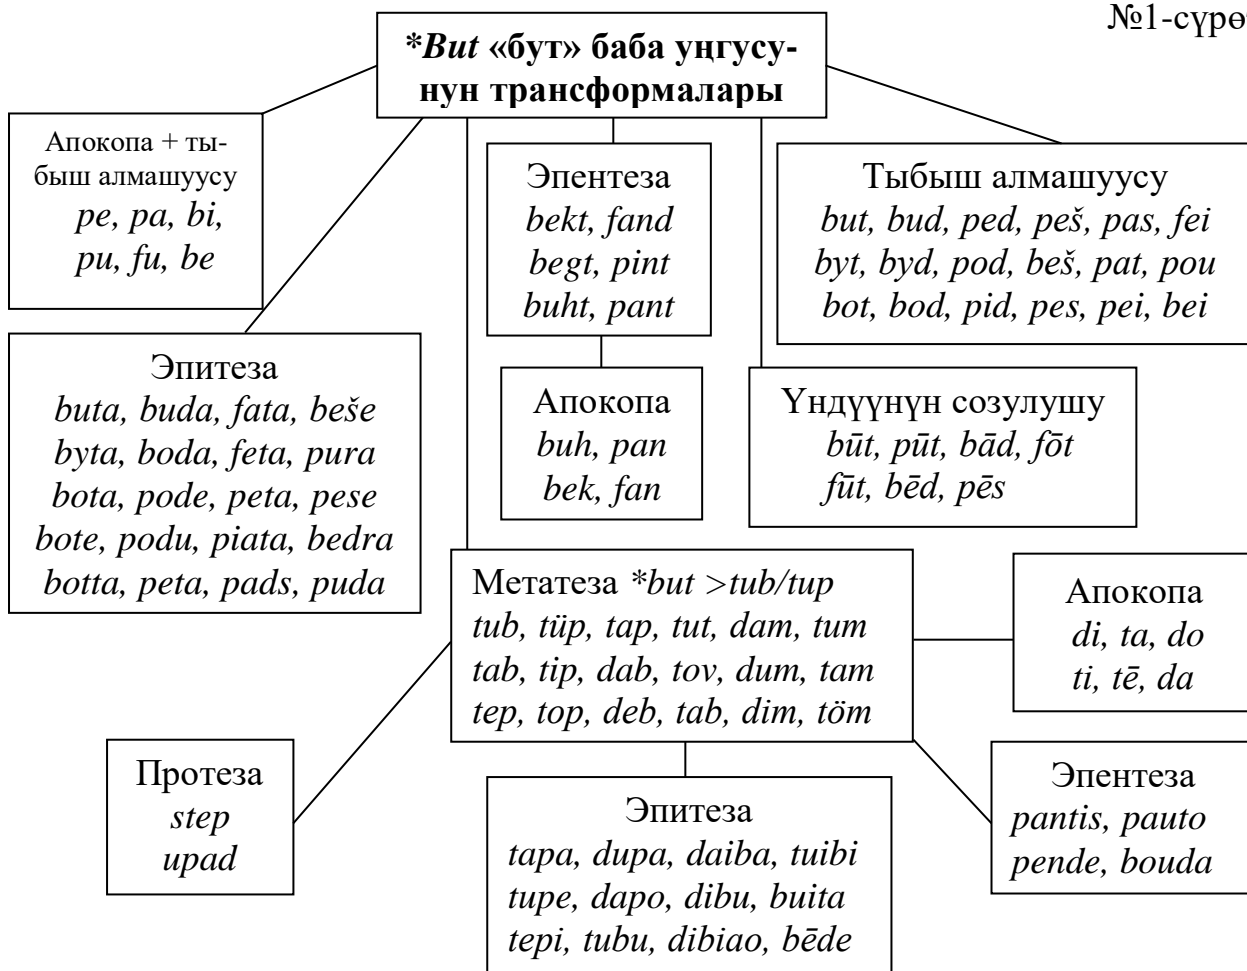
№1-сүрө

*But «бут» баба уңгусунун трансформалары

Апокопа + тыбыш алмашуусу
pe, pa, bi,
pu, fu, be

Эпентеза
bekt, fand
begt, pint
buht, pant

Тыбыш алмашуусу
but, bud, ped, peš, pas, fei
byt, byd, pod, beš, pat, pou
bot, bod, pid, pes, pei, bei

Эпитеза
buta, buda, fata, beše
byta, boda, feta, pura
bota, pode, peta, pese
bote, podu, piata, bedra
botta, peta, pads, puda

Апокопа
buh, pan
bek, fan

Үндүүнүн созулушу
būt, pūt, bād, fōt
fūt, bēd, pēs

Метатеза *but >tub/tup
tub, tüp, tap, tut, dam, tum
tab, tip, dab, tov, dum, tam
tep, top, deb, tab, dim, töm

Апокопа
di, ta, do
ti, tē, da

Протеза
step
upad

Эпитеза
tapa, dupa, daiba, tuibi
tupe, dapo, dibu, buita
tepi, tubu, dibiao, bēde

Эпентеза
pantis, pauto
pende, bouda